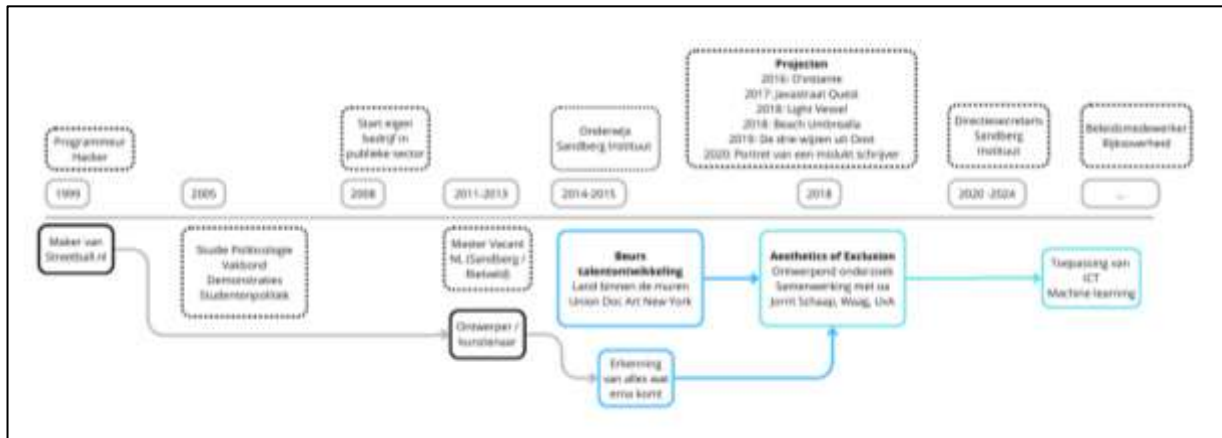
Programmeur Hacker

1999

2005

Start eigen bedrijf in publieke sector

2008

2011-2013

Onderwijs Sandberg Instituut

2014-2015

Projecten
2016: D'instantie
2017: Javastraat Quest
2018: Light Vessel
2018: Beach Umbrella
2019: De drie wijzen uit Oost
2020: Portret van een mislukt schrijver

2018

Directiesecretaris Sandberg Instituut

2020 -2024

Beleidsmedewerker Rijksoverheid

...

Maker van Streetball.nl

Studie Politicologie
Vakbond
Demonstraties
Studentenpolitiek

Master Vacant NL (Sandberg / Rietveld)

Ontwerper / kunstenaar

Beurs talentontwikkeling
Land binnen de muren
Union Doc Art New York

Erkenning van alles wat erna komt

Aesthetics of Exclusion
Ontwerpend onderzoek
Samenwerking met oa
Jorrit Schaap, Waag, UvA

Toepassing van ICT
Machine learning